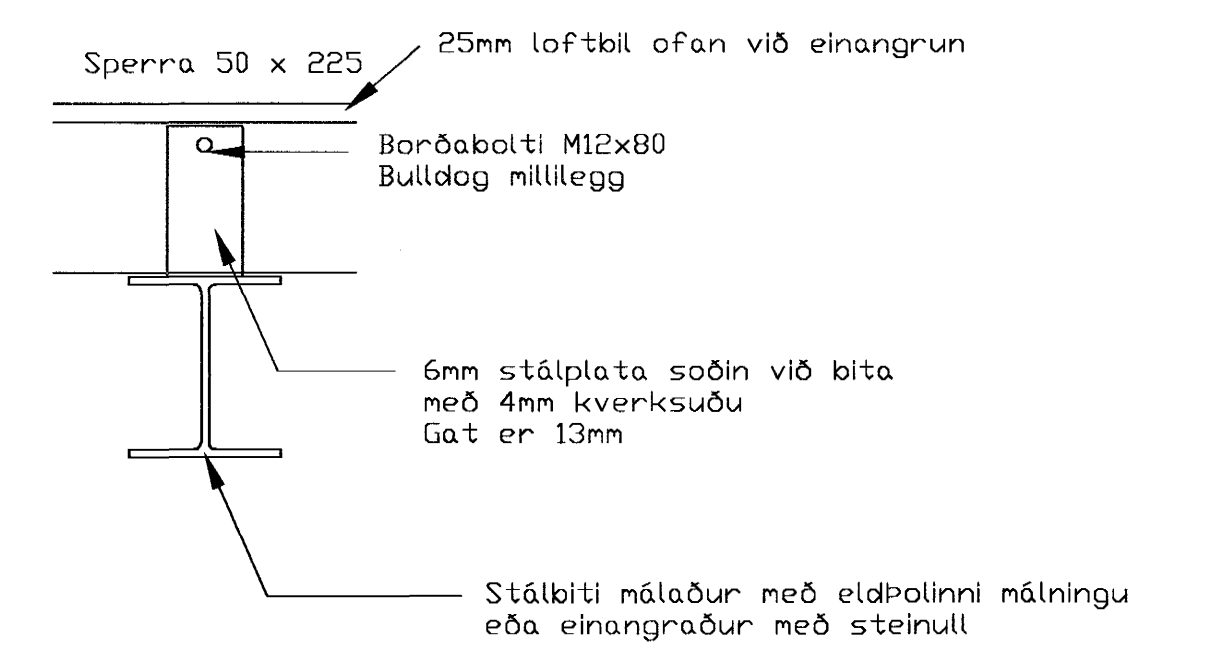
Sperra 50 x 225

25mm loftbil ofan við einangrun

Borðabolti M12x80
Bulldog millilegg

6mm stálplata soðin við bita
með 4mm kverksuðu
Gat er 13mm

Stálbiti málaður með eldþolinni málningu
eða einangraður með steinull